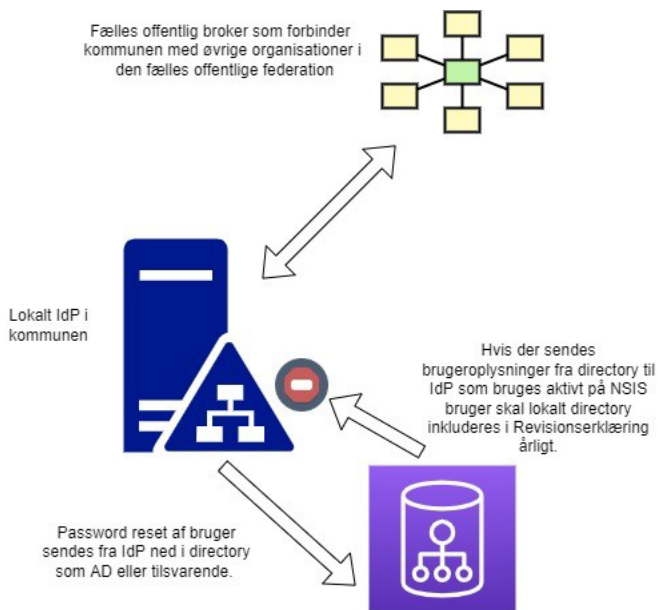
Fælles offentlig broker som forbinder kommunen med øvrige organisationer i den fælles offentlige federation

Lokalt IdP i kommunen

Hvis der sendes brugeroplysninger fra directory til IdP som bruges aktivt på NSIS bruger skal lokalt directory inkluderes i Revisionserklæring årligt.

Password reset af bruger sendes fra IdP ned i directory som AD eller tilsvarende.